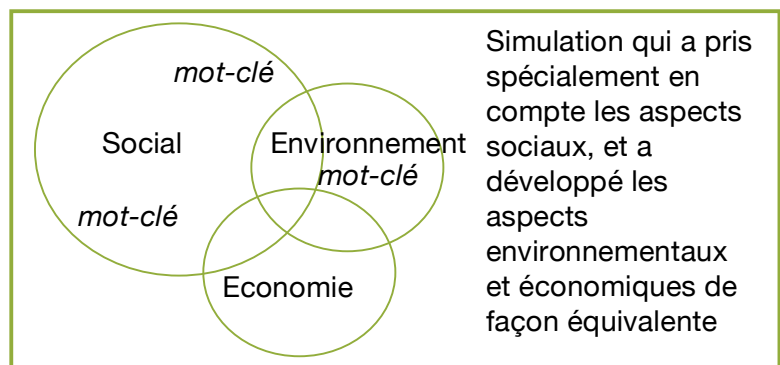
mot-clé

Social

mot-clé

Environnement

mot-clé

Economie

Simulation qui a pris spécialement en compte les aspects sociaux, et a développé les aspects environnementaux et économiques de façon équivalente